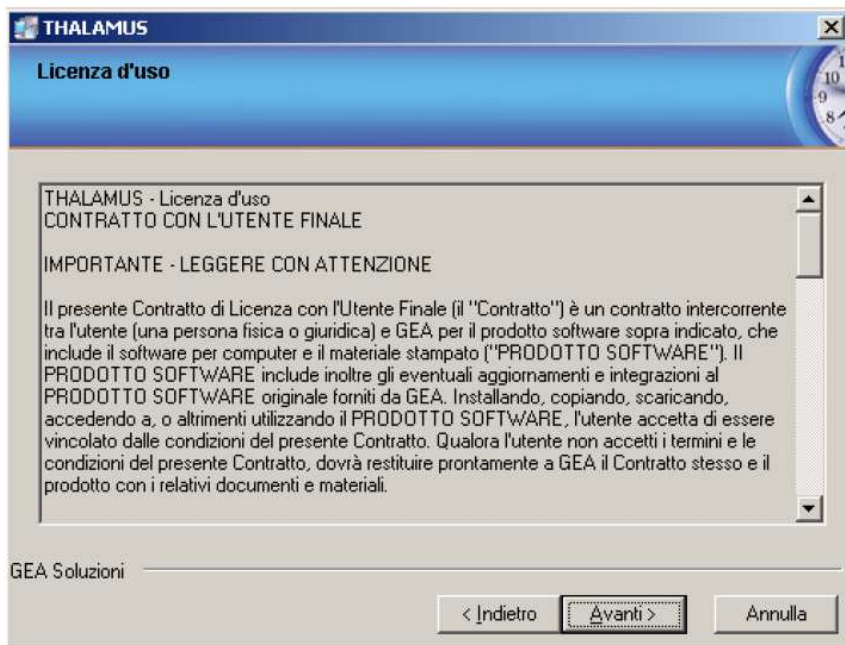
THALAMUS

Licenza d'uso

THALAMUS - Licenza d'uso
CONTRATTO CON L'UTENTE FINALE

IMPORTANTE - LEGGERE CON ATTENZIONE

Il presente Contratto di Licenza con l'Utente Finale (il "Contratto") è un contratto intercorrente tra l'utente (una persona fisica o giuridica) e GEA per il prodotto software sopra indicato, che include il software per computer e il materiale stampato ("PRODOTTO SOFTWARE"). Il PRODOTTO SOFTWARE include inoltre gli eventuali aggiornamenti e integrazioni al PRODOTTO SOFTWARE originale forniti da GEA. Installando, copiando, scaricando, accedendo a, o altrimenti utilizzando il PRODOTTO SOFTWARE, l'utente accetta di essere vincolato dalle condizioni del presente Contratto. Qualora l'utente non accetti i termini e le condizioni del presente Contratto, dovrà restituire prontamente a GEA il Contratto stesso e il prodotto con i relativi documenti e materiali.

GEA Soluzioni

< Indietro

Avanti >

Annulla